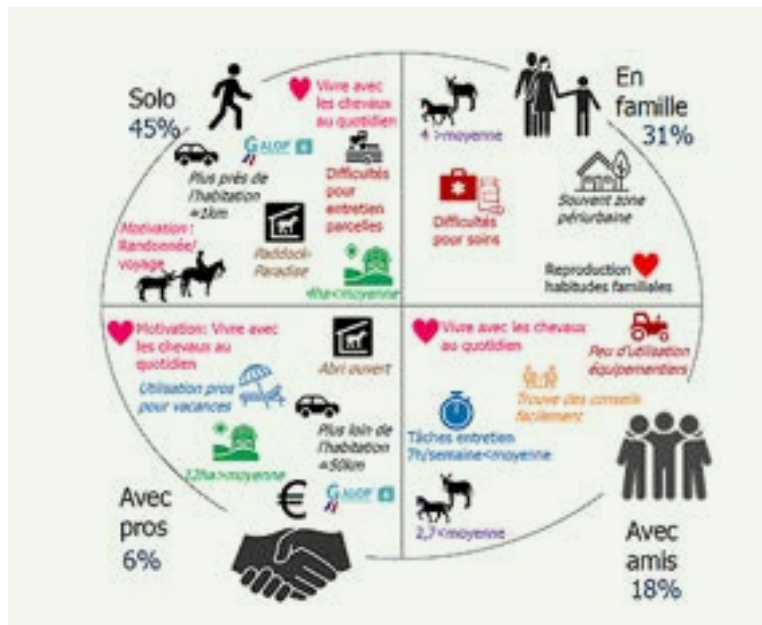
Solo
45%

Vivre avec les chevaux au quotidien

GALOP

Plus près de l'habitation <1km

Difficultés pour entretien parcelles

Motivation : Randonnée/ voyage

Paddock Paradise

4ha<moyenne

En famille
31%

4 >moyenne

Difficultés pour soins

Souvent zone périurbaine

Reproduction habitudes familiales

Motivation: Vivre avec les chevaux au quotidien

Abri ouvert

Utilisation pros pour vacances

Plus loin de l'habitation ≈50km

12ha>moyenne

GALOP

€

Avec pros
6%

Vivre avec les chevaux au quotidien

Peu d'utilisation équipementiers

Trouve des conseils facilement

Tâches entretien 7h/semaine<moyenne

2,7<moyenne

Avec amis
18%